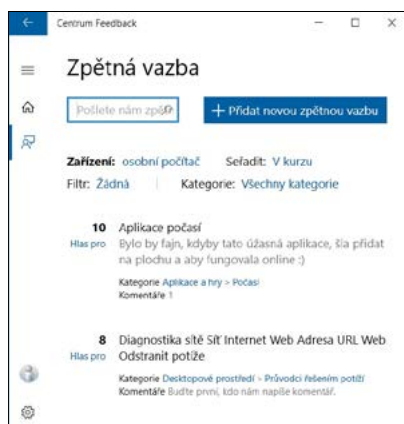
Centrum Feedback

Zpětná vazba

Pošlete nám zpě

+ Přidat novou zpětnou vazbu

Zařízení: osobní počítač Seřadit: V kurzu

Filtr: Žádná | Kategorie: Všechny kategorie

10
Hlas pro
Aplikace počasí
Bylo by fajn, kdyby tato úžasná aplikace, šla přidat na plochu a aby fungovala online :)
Kategorie Aplikace a hry > Počasí
Komentáře 1

8
Hlas pro
Diagnostika sítě Síť Internet Web Adresa URL Web Odstranit potíže
Kategorie Desktopové prostředí > Průvodci řešením potíží
Komentáře Buďte první, kdo nám napíše komentář.